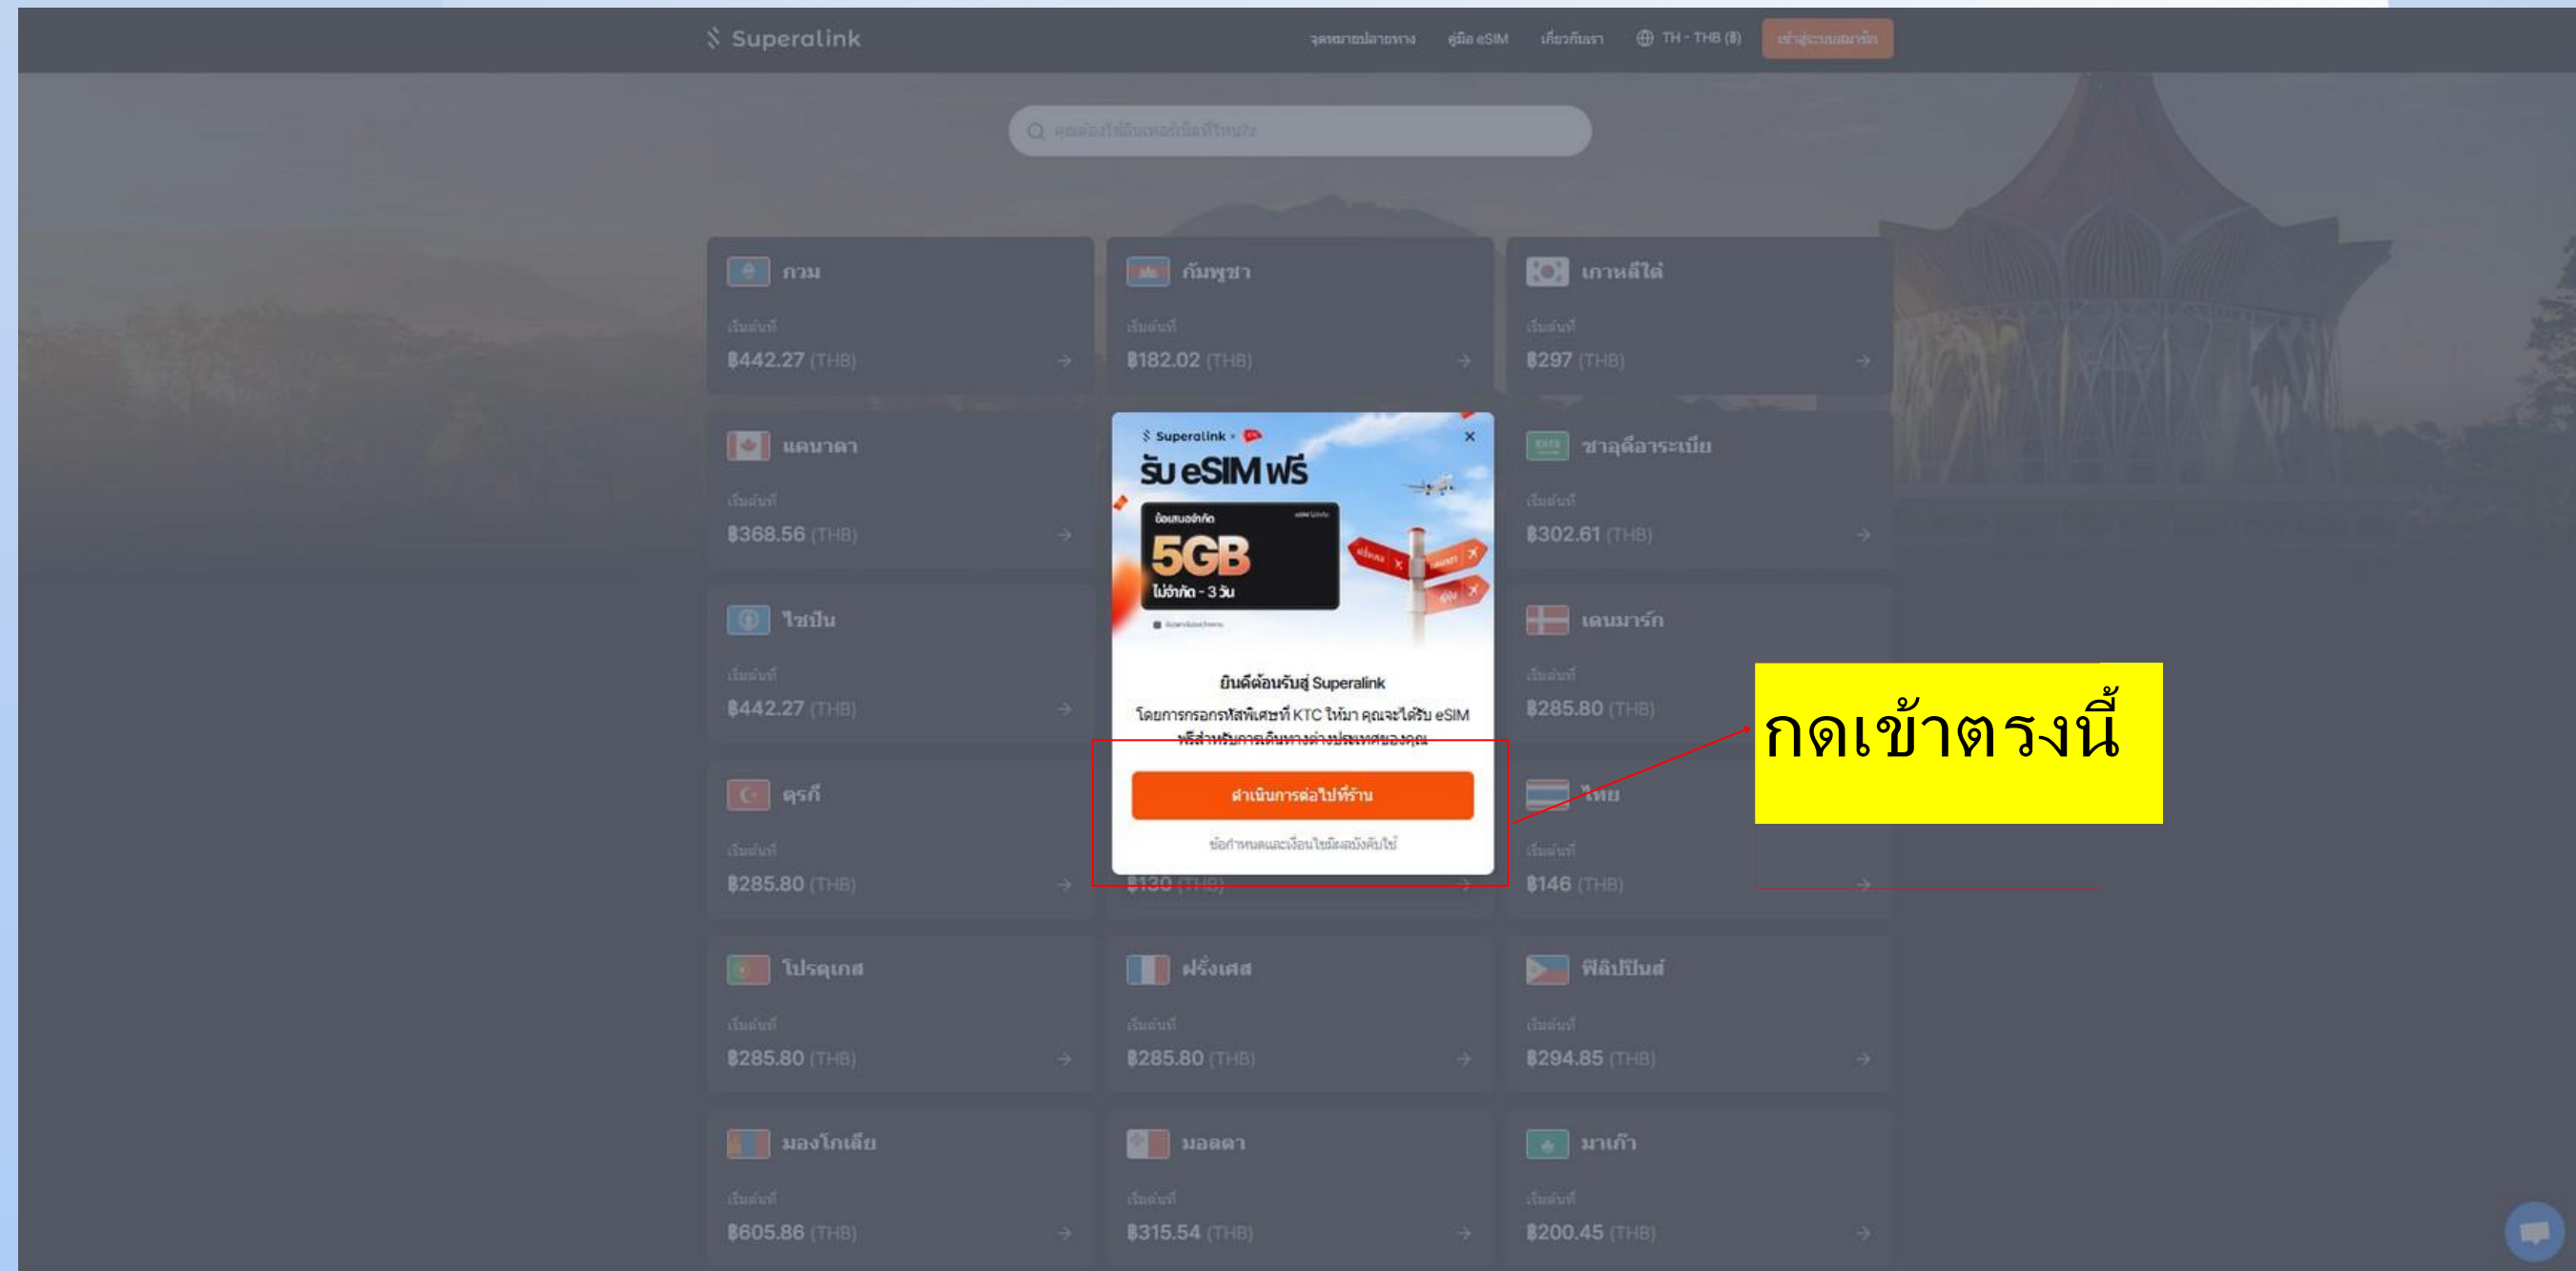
Superalink
จุดหมายปลายทาง คู่มือ eSIM เกี่ยวกับเรา TH - THB (฿) เข้าสู่ระบบสมาชิก

คุณต้องใช้อินเทอร์เน็ตที่ไหน?

กวม
เริ่มต้นที่
฿442.27 (THB)

กัมพูชา
เริ่มต้นที่
฿182.02 (THB)

เกาหลีใต้
เริ่มต้นที่
฿297 (THB)

แคนาดา
เริ่มต้นที่
฿368.56 (THB)

ซาอุดีอาระเบีย
เริ่มต้นที่
฿302.61 (THB)

ไซปัน
เริ่มต้นที่
฿442.27 (THB)

เดนมาร์ก
เริ่มต้นที่
฿285.80 (THB)

ตุรกี
เริ่มต้นที่
฿285.80 (THB)

฿130 (THB)

ไทย
เริ่มต้นที่
฿146 (THB)

โปรตุเกส
เริ่มต้นที่
฿285.80 (THB)

ฝรั่งเศส
เริ่มต้นที่
฿285.80 (THB)

ฟิลิปปินส์
เริ่มต้นที่
฿294.85 (THB)

มองโกเลีย
เริ่มต้นที่
฿605.86 (THB)

มอลตา
เริ่มต้นที่
฿315.54 (THB)

มาเก๊า
เริ่มต้นที่
฿200.45 (THB)

Superalink ×
รับ eSIM ฟรี
ข้อเสนอจำกัด
5GB
ไม่จำกัด - 3 วัน

ยินดีต้อนรับสู่ Superalink
โดยการกรอกรหัสพิเศษที่ KTC ให้มา คุณจะได้รับ eSIM ฟรีสำหรับการเดินทางต่างประเทศของคุณ
ดำเนินการต่อไปที่ร้าน
ข้อกำหนดและเงื่อนไขมีผลบังคับใช้

กดเข้าตรงนี้